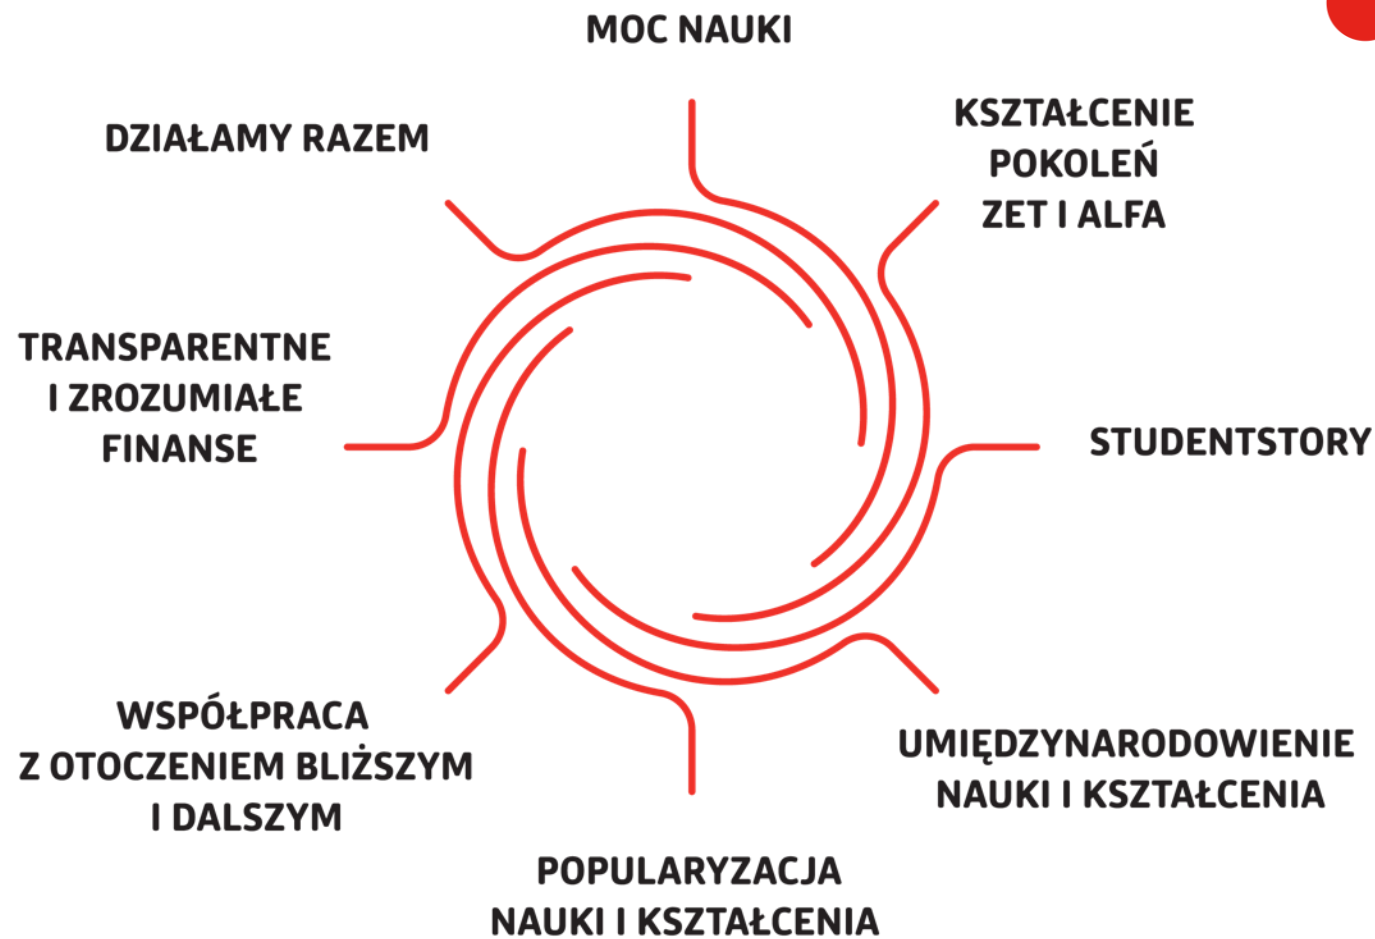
MOC NAUKI

KSZTAŁCENIE POKOLEŃ ZET I ALFA

STUDENTSTORY

UMIĘDZYNARODOWIENIE NAUKI I KSZTAŁCENIA

POPULARYZACJA NAUKI I KSZTAŁCENIA

WSPÓŁPRACA Z OTOCZENIEM BLIŻSZYM I DALSZYM

TRANSPARENTNE I ZROZUMIAŁE FINANSE

DZIAŁAMY RAZEM